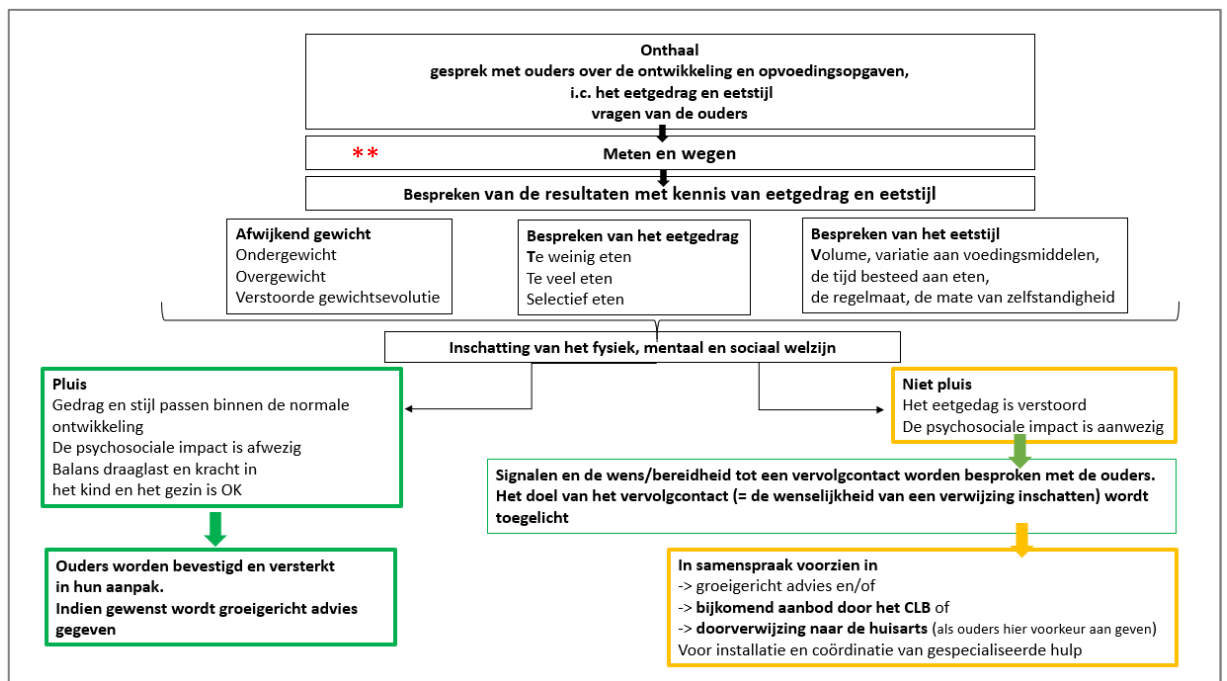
Onthaal
gesprek met ouders over de ontwikkeling en opvoedingsopgaven,
i.c. het eetgedrag en eetstijl
vragen van de ouders

** Meten en wegen

Bespreken van de resultaten met kennis van eetgedrag en eetstijl

Afwijkend gewicht
Ondergewicht
Overgewicht
Verstoorde gewichtsevolutie

Bespreken van het eetgedrag
Te weinig eten
Te veel eten
Selectief eten

Bespreken van het eetstijl
Volume, variatie aan voedingsmiddelen,
de tijd besteed aan eten,
de regelmaat, de mate van zelfstandigheid

Inschatting van het fysiek, mentaal en sociaal welzijn

Pluis
Gedrag en stijl passen binnen de normale ontwikkeling
De psychosociale impact is afwezig
Balans draaglast en kracht in het kind en het gezin is OK

Ouders worden bevestigd en versterkt in hun aanpak.
Indien gewenst wordt groeigericht advies gegeven

Niet pluis
Het eetgedag is verstoord
De psychosociale impact is aanwezig

Signalen en de wens/bereidheid tot een vervolgcontact worden besproken met de ouders.
Het doel van het vervolgcontact (= de wenselijkheid van een verwijzing inschatten) wordt toegelicht

In samenspraak voorzien in
-> groeigericht advies en/of
-> bijkomend aanbod door het CLB of
-> doorverwijzing naar de huisarts (als ouders hier voorkeur aan geven)
Voor installatie en coördinatie van gespecialiseerde hulp